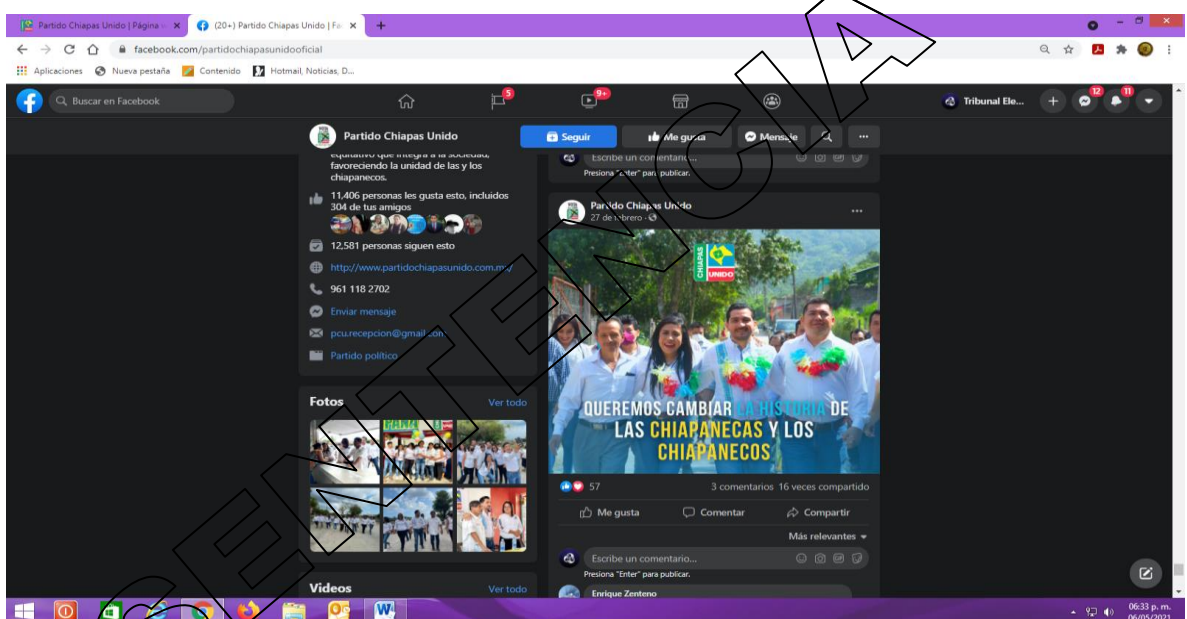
Partido Chiapas Unido | Página ×
(20+) Partido Chiapas Unido | Fa ×
facebook.com/partidochiapasunidooficial
Aplicaciones Nueva pestaña Contenido Hotmail, Noticias, D...
Buscar en Facebook
5
9+
Tribunal Ele...
12
11
Partido Chiapas Unido
Seguir
Me gusta
Mensaje
equitativo que integra a la sociedad, favoreciendo la unidad de las y los chiapanecos.
11,406 personas les gusta esto, incluidos 304 de tus amigos
12,581 personas siguen esto
http://www.partidochiapasunido.com.mx/
961 118 2702
Enviar mensaje
pcu.recepcion@gmail.com
Partido político
Fotos
Ver todo
Videos
Ver todo
Escribe un comentario...
Presiona "Enter" para publicar.
Partido Chiapas Unido
27 de febrero ·
CHIAPAS UNIDO
QUEREMOS CAMBIAR LA HISTORIA DE LAS CHIAPANECAS Y LOS CHIAPANECOS
57
3 comentarios 16 veces compartido
Me gusta
Comentar
Compartir
Más relevantes
Escribe un comentario...
Presiona "Enter" para publicar.
Enrique Zenteno
06:33 p. m.
06/05/2021
EVIDENCIA